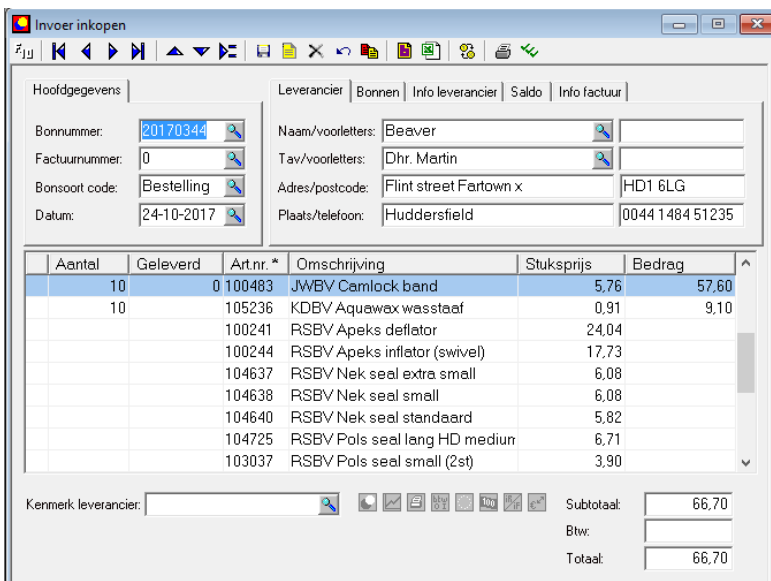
Invoer inkopen

Hoofdgegevens

Bonnummer: 20170344
Factuurnummer: 0
Bonsoort code: Bestelling
Datum: 24-10-2017

Leverancier | Bonnen | Info leverancier | Saldo | Info factuur

Naam/voorletters: Beaver
Tav/voorletters: Dhr. Martin
Adres/postcode: Flint street Fartown x | HD1 6LG
Plaats/telefoon: Huddersfield | 0044 1484 51235

| Aantal | Geleverd | Art.nr.* | Omschrijving | Stuksprijs | Bedrag |
|---|---|---|---|---|---|
| 10 | 0 | 100483 | JWBV Camlock band | 5,76 | 57,60 |
| 10 | | 105236 | KDBV Aquawax wasstaaf | 0,91 | 9,10 |
| | | 100241 | RSBV Apeks deflator | 24,04 | |
| | | 100244 | RSBV Apeks inflator (swivel) | 17,73 | |
| | | 104637 | RSBV Nek seal extra small | 6,08 | |
| | | 104638 | RSBV Nek seal small | 6,08 | |
| | | 104640 | RSBV Nek seal standaard | 5,82 | |
| | | 104725 | RSBV Pols seal lang HD medium | 6,71 | |
| | | 103037 | RSBV Pols seal small (2st) | 3,90 | |

Kenmerk leverancier:

Subtotaal: 66,70
Btw:
Totaal: 66,70